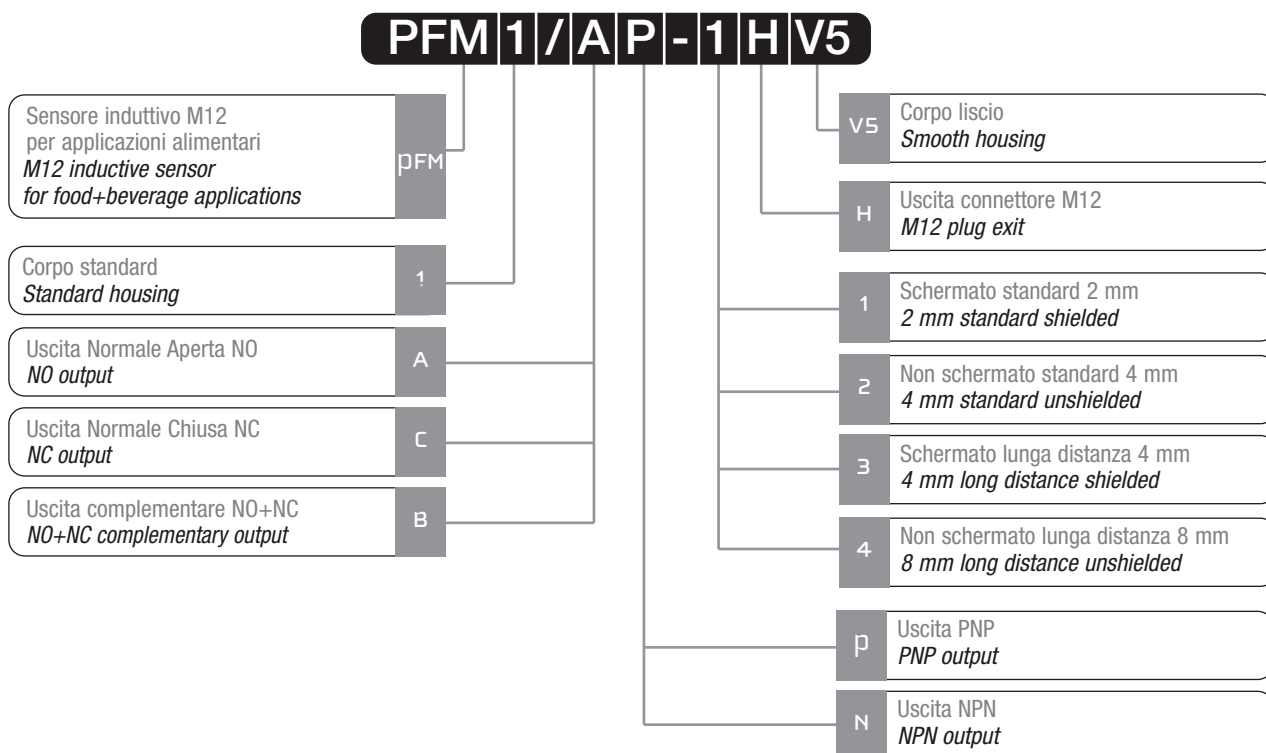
PFM 1 / A P - 1 H V5

Sensore induttivo M12 per applicazioni alimentari
M12 inductive sensor for food+beverage applications
PFM

Corpo standard
Standard housing
1

Uscita Normale Aperta NO
NO output
A

Uscita Normale Chiusa NC
NC output
C

Uscita complementare NO+NC
NO+NC complementary output
B

V5
Corpo liscio
Smooth housing

H
Uscita connettore M12
M12 plug exit

1
Schermato standard 2 mm
2 mm standard shielded

2
Non schermato standard 4 mm
4 mm standard unshielded

3
Schermato lunga distanza 4 mm
4 mm long distance shielded

4
Non schermato lunga distanza 8 mm
8 mm long distance unshielded

P
Uscita PNP
PNP output

N
Uscita NPN
NPN output